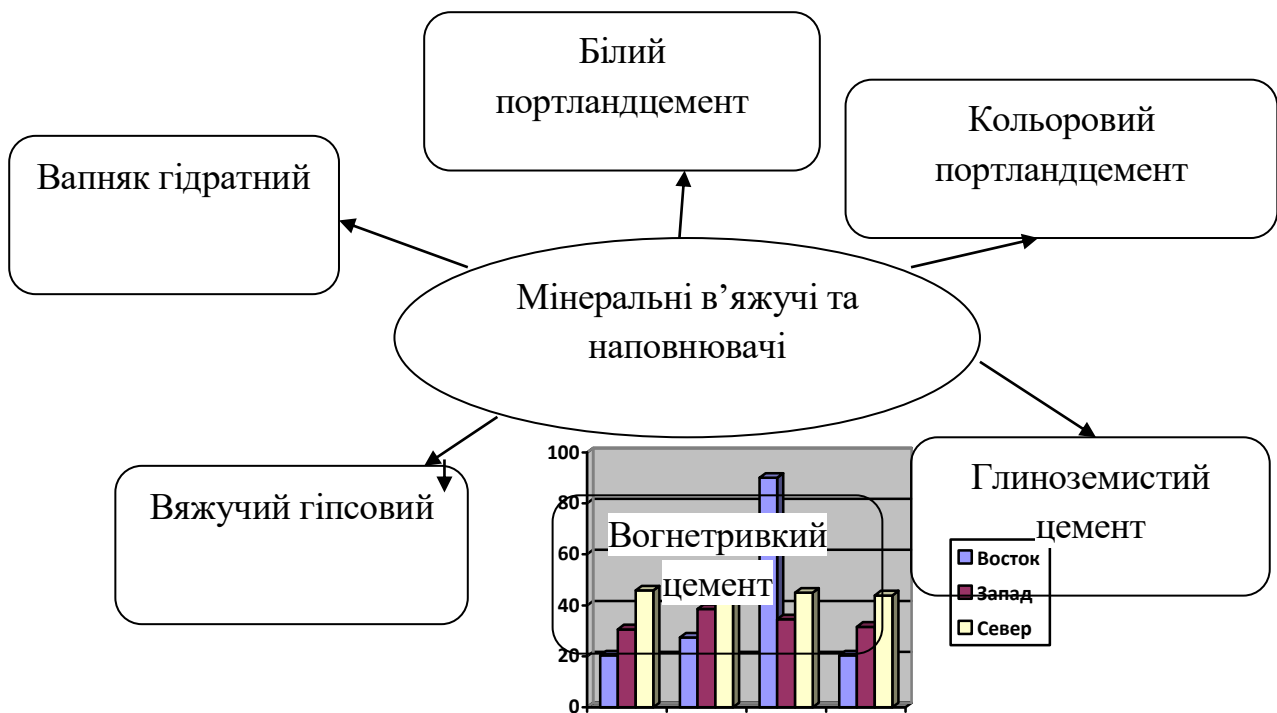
Білий портландцемент

Кольоровий портландцемент

Вапняк гідратний

Мінеральні в'яжучі та наповнювачі

Вяжучий гіпсовий

Глиноземистий цемент

Вогнетривкий цемент

100
80
60
40
20
0

Восток
Запад
Север